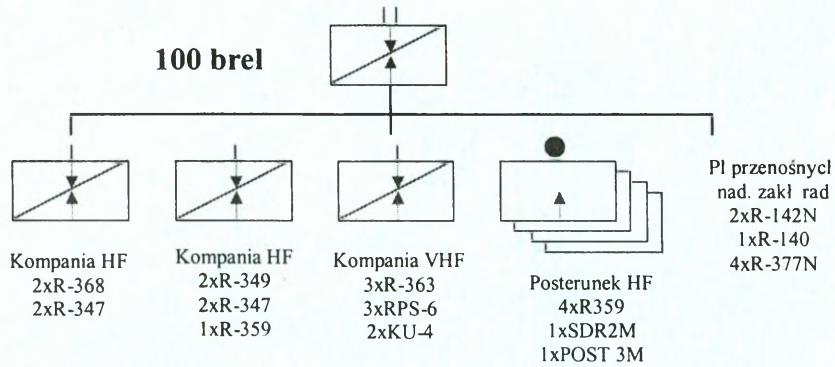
100 brel

Kompania HF
2xR-368
2xR-347

Kompania HF
2xR-349
2xR-347
1xR-359

Kompania VHF
3xR-363
3xRPS-6
2xKU-4

Posterunek HF
4xR359
1xSDR2M
1xPOST 3M

Pl przenośnycl
nad. zakł rad
2xR-142N
1xR-140
4xR-377N